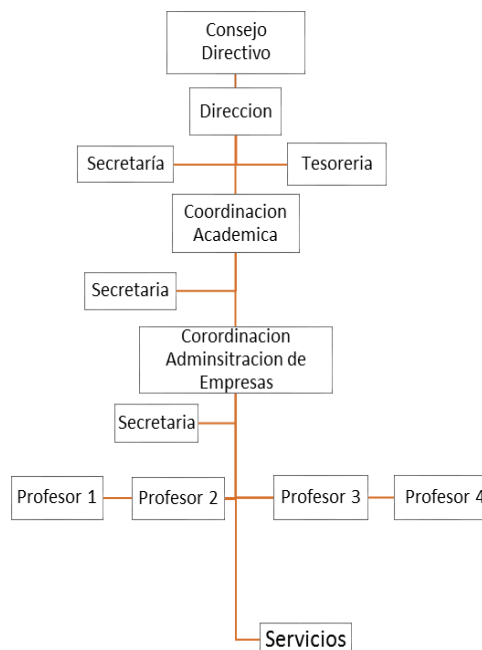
Consejo Directivo

Direccion

Secretaría

Tesoreria

Coordinacion Academica

Secretaria

Corordinacion Adminsitracion de Empresas

Secretaria

Profesor 1

Profesor 2

Profesor 3

Profesor 4

Servicios